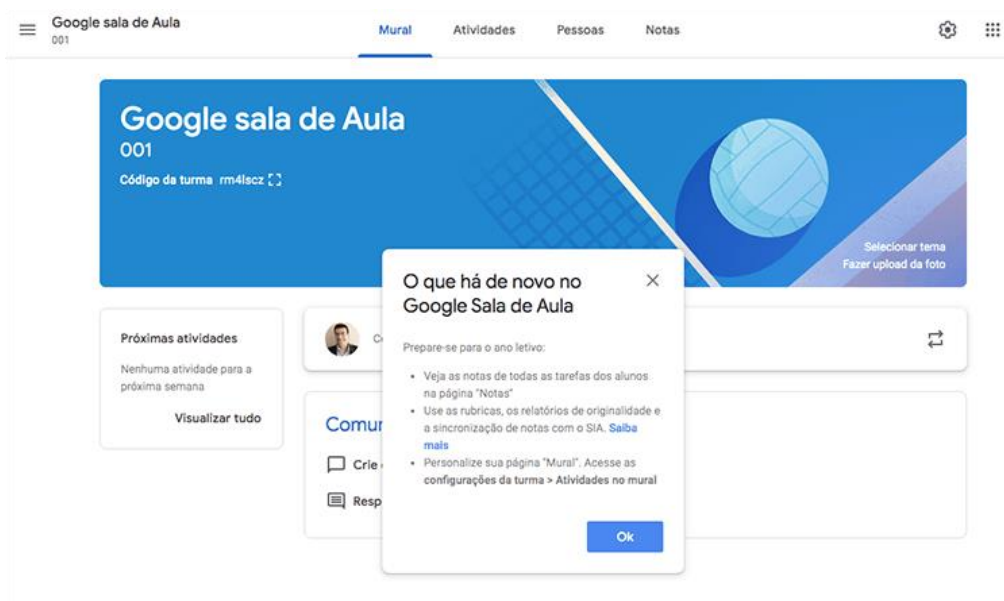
Google sala de Aula
001

Mural Atividades Pessoas Notas

Google sala de Aula
001
Código da turma rm4lscz

Selecionar tema
Fazer upload da foto

Próximas atividades
Nenhuma atividade para a próxima semana
Visualizar tudo

C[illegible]

Comur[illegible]
Crie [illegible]
Resp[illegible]

O que há de novo no Google Sala de Aula

Prepare-se para o ano letivo:

- Veja as notas de todas as tarefas dos alunos na página "Notas"
- Use as rubricas, os relatórios de originalidade e a sincronização de notas com o SIA. Saiba mais
- Personalize sua página "Mural". Acesse as configurações da turma > Atividades no mural

Ok